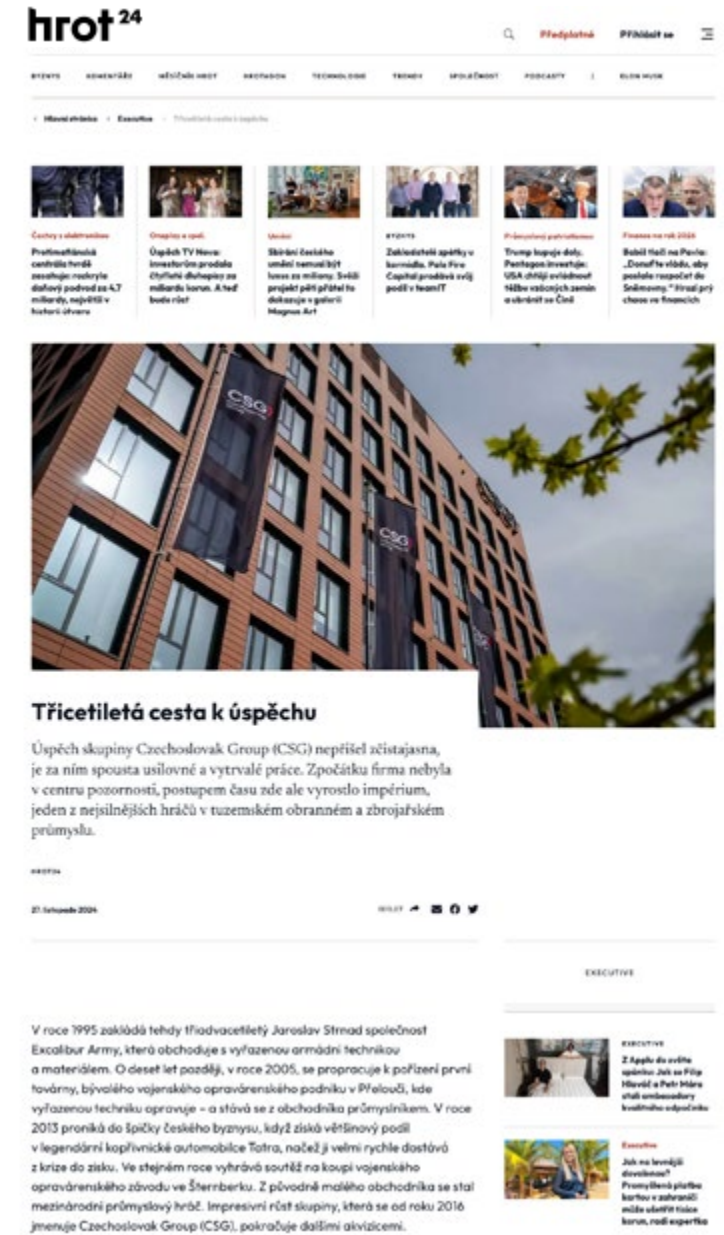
hrot 24

Předplatné Přihlásit se

BYZNYS KOMENTÁŘE MĚSÍČNÍK HROT EKOTAXON TECHNOLOGIE TRENDY SPOLEČNOST PODCASTY ELON MUSK

Hlavní stránka › Executive › Třicetiletá cesta k úspěchu

Čechy z elektronika
Protimafiánská centrála hrdě zasahuje: rozkryla daňový podvod za 4,7 miliardy, největší v historii útvaru

Ohnisko a spol.
Úspěch TV Nova: investorům prodala čtyřleté dluhopisy za miliardu korun. A teď bude růst

Umění
Skrání českého umění nemusí být luxus za miliony. Sváži projekt pěti přátel to dokazuje v galerii Magnus Art

BYZNYS
Zakladatelé apky u kormidla. Pale Fire Capital prodává svůj podíl v teamIT

Průmyslový patriotismus
Trump kupuje doly. Pentagon investuje: USA chtějí ovládnout těžbu vzácných zemin a obrátit se Číně

Finance na rok 2026
Babiš tlačí na Pavla: „Donuťte vládu, aby poslala rozpočet do Sněmovny." Hrozí prý chaos ve financích

Třicetiletá cesta k úspěchu

Úspěch skupiny Czechoslovak Group (CSG) nepřišel zčistajasna, je za ním spousta usilovné a vytrvalé práce. Zpočátku firma nebyla v centru pozornosti, postupem času zde ale vyrostlo impérium, jeden z nejsilnějších hráčů v tuzemském obranném a zbrojařském průmyslu.

HROT24

27. listopadu 2024

EXECUTIVE

V roce 1995 zakládá tehdy třiadvacetiletý Jaroslav Strnad společnost Excalibur Army, která obchoduje s vyřazenou armádní technikou a materiálem. O deset let později, v roce 2005, se propracuje k pořízení první továrny, bývalého vojenského opravárenského podniku v Přelouči, kde vyřazenou techniku opravuje – a stává se z obchodníka průmyslníkem. V roce 2013 proniká do špičky českého byznysu, když získá většinový podíl v legendární kopřivnické automobilce Tatra, načež ji velmi rychle dostává z krize do zisku. Ve stejném roce vyhrává soutěž na koupi vojenského opravárenského závodu ve Šternberku. Z původně malého obchodníka se stal mezinárodní průmyslový hráč. Impresivní růst skupiny, která se od roku 2016 jmenuje Czechoslovak Group (CSG), pokračuje dalšími akvizicemi.

EXECUTIVE
Z Applu do světa spánku: Jak se Filip Hlaváč a Petr Máro stali ambasadory kvalitního odpočinku

Executive
Jak na levnější dovolenou? Promyšlená platba kartou v zahraničí může ušetřit tisíce korun, radí expertka